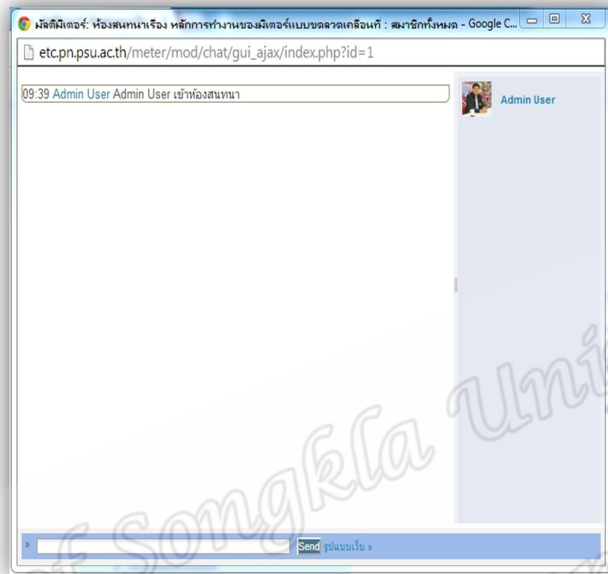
มัลติมิเตอร์: ห้องสนทนาเรื่อง หลักการทำงานของมิเตอร์แบบขดลวดเคลื่อนที่ : สมาชิกทั้งหมด - Google C...

etc.pn.psu.ac.th/meter/mod/chat/gui_ajax/index.php?id=1

09:39 Admin User Admin User เข้าห้องสนทนา

Admin User

Send รูปแบบเว็บ »

of Songkla Uni